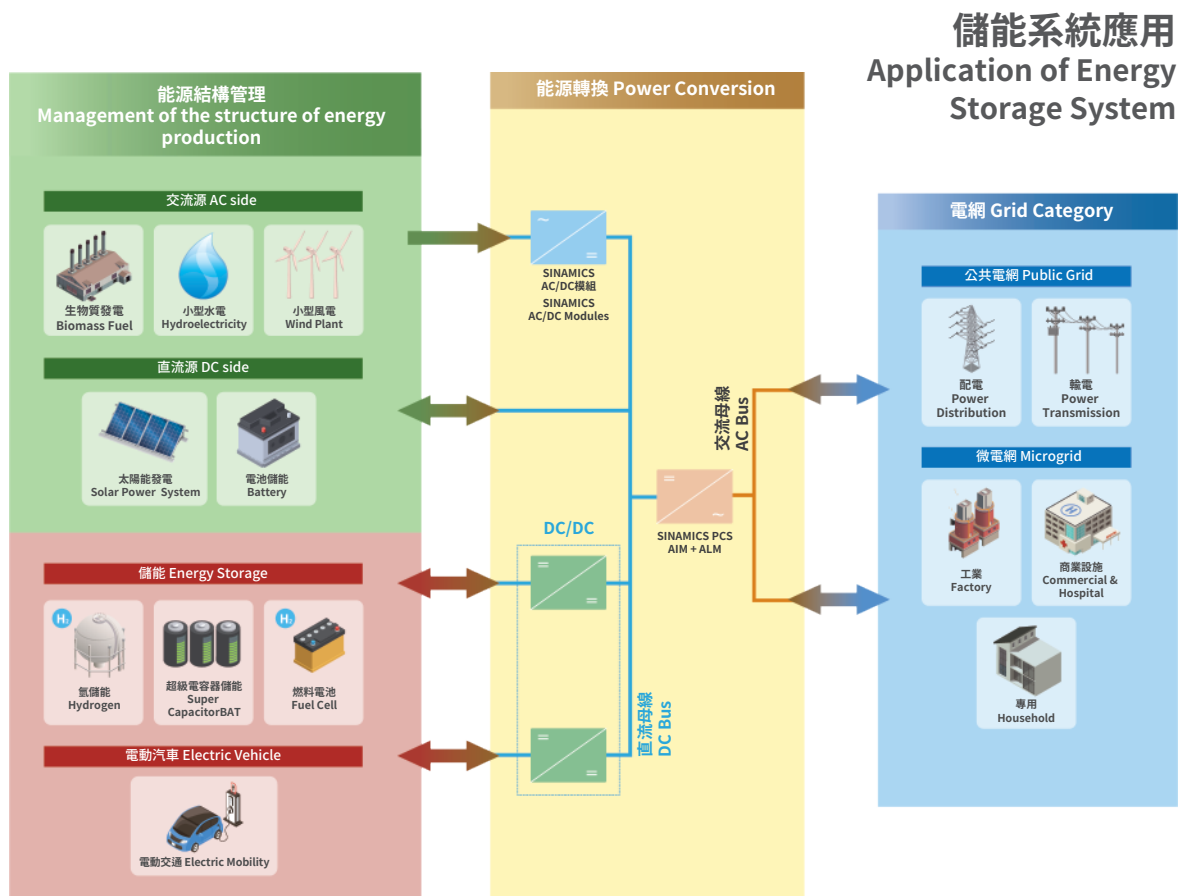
儲能系統應用
Application of Energy Storage System

能源結構管理
Management of the structure of energy production

交流源 AC side

生物質發電
Biomass Fuel

小型水電
Hydroelectricity

小型風電
Wind Plant

直流源 DC side

太陽能發電
Solar Power System

電池儲能
Battery

儲能 Energy Storage

$H_2$

氫儲能
Hydrogen

超級電容器儲能
Super CapacitorBAT

$H_2$

燃料電池
Fuel Cell

電動汽車 Electric Vehicle

電動交通 Electric Mobility

能源轉換 Power Conversion

SINAMICS AC/DC模組
SINAMICS AC/DC Modules

交流母線
AC Bus

SINAMICS PCS
AIM + ALM

DC/DC

直流母線
DC Bus

電網 Grid Category

公共電網 Public Grid

配電
Power Distribution

輸電
Power Transmission

微電網 Microgrid

工業
Factory

商業設施
Commercial & Hospital

專用
Household